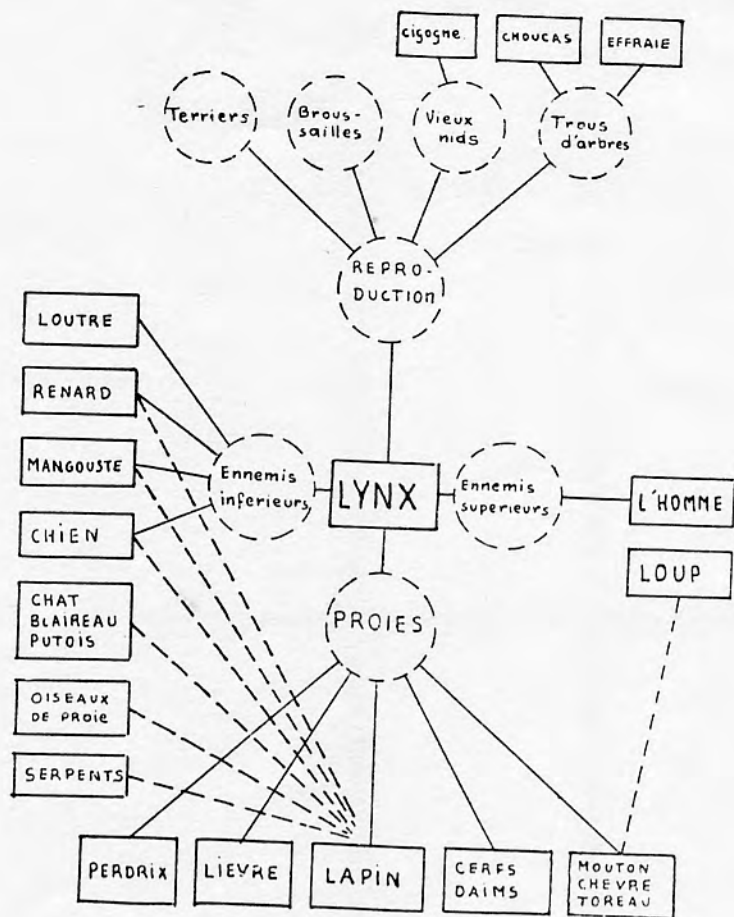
cisogne

CHOUCAS

EFFRAIE

Terriers

Brous-sailles

Vieux nids

Trous d'arbres

REPRO-DUCTION

LOUTRE

RENARD

MANGOUSTE

CHIEN

Ennemis inferieurs

LYNX

Ennemis superieurs

L'HOMME

LOUP

CHAT BLAIREAU PUTOIS

PROIES

OISEAUX DE PROIE

SERPENTS

PERDRIX

LIEVRE

LAPIN

CERFS DAIMS

MOUTON CHEVRE TOREAU